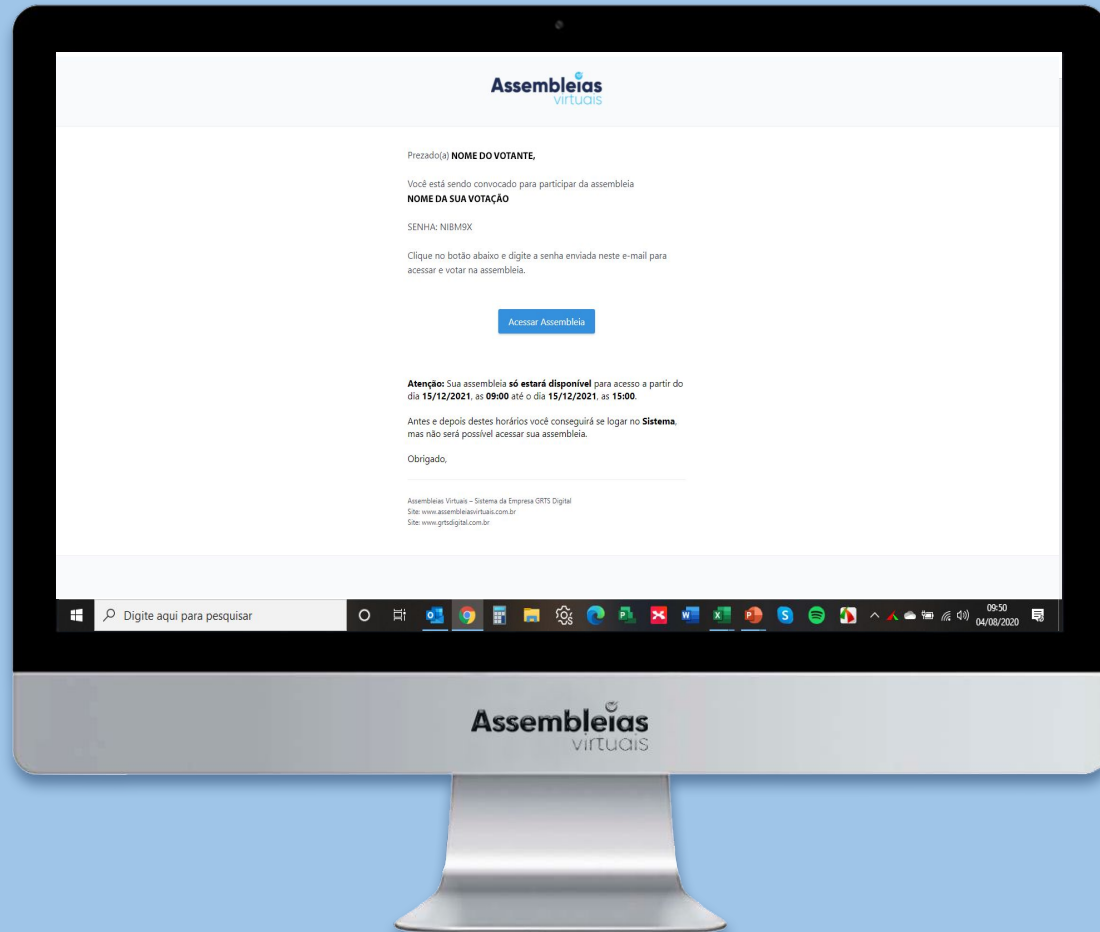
Assembleias
virtuais

Prezado(a) **NOME DO VOTANTE,**

Você está sendo convocado para participar da assembleia
**NOME DA SUA VOTAÇÃO**

SENHA: NIBM9X

Clique no botão abaixo e digite a senha enviada neste e-mail para acessar e votar na assembleia.

Acessar Assembleia

**Atenção:** Sua assembleia **só estará disponível** para acesso a partir do dia **15/12/2021**, as **09:00** até o dia **15/12/2021**, as **15:00**.

Antes e depois destes horários você conseguirá se logar no **Sistema**, mas não será possível acessar sua assembleia.

Obrigado,

Assembleias Virtuais – Sistema da Empresa GRTS Digital
Site: www.assembleiasvirtuais.com.br
Site: www.grtsdigital.com.br

Digite aqui para pesquisar

09:50
04/08/2020

Assembleias
virtuais